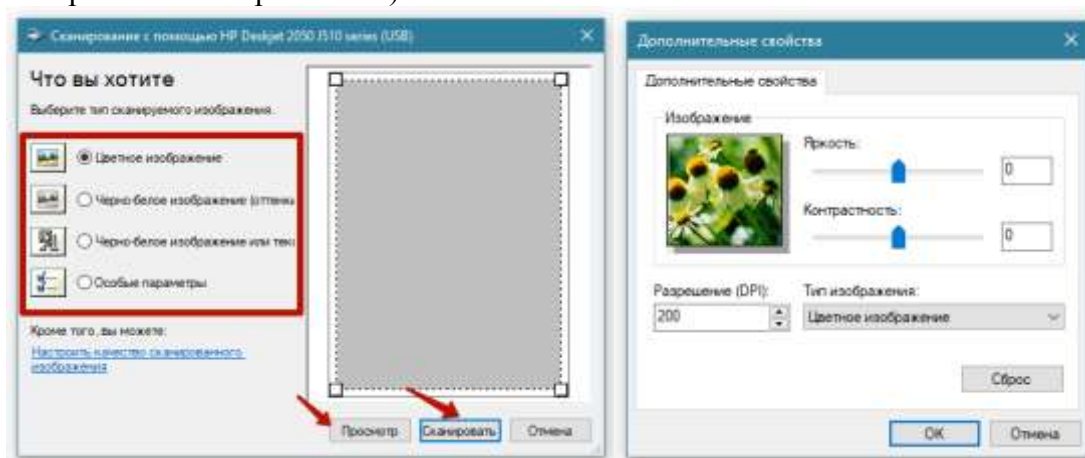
Сканирование с помощью HP Deskjet 2050 J510 series (USB)

Что вы хотите

Выберите тип сканируемого изображения.

Цветное изображение

Черно-белое изображение (оттенки

Черно-белое изображение или текс

Особые параметры

Кроме того, вы можете:

Настроить качество сканированного изображения

Просмотр

Сканировать

Отмена

Дополнительные свойства

Дополнительные свойства

Изображение

Яркость:

0

Контрастность:

0

Разрешение (DPI):

200

Тип изображения:

Цветное изображение

Сброс

OK

Отмена